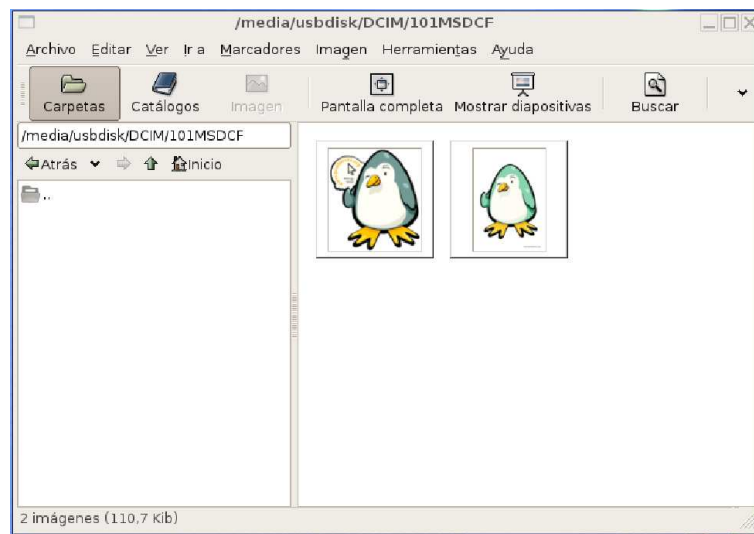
/media/usbdisk/DCIM/101MSDCF

Archivo Editar Ver Ir a Marcadores Imagen Herramientas Ayuda

Carpetas Catálogos Imagen Pantalla completa Mostrar diapositivas Buscar

/media/usbdisk/DCIM/101MSDCF

Atrás Inicio

..

2 imágenes (110,7 Kib)